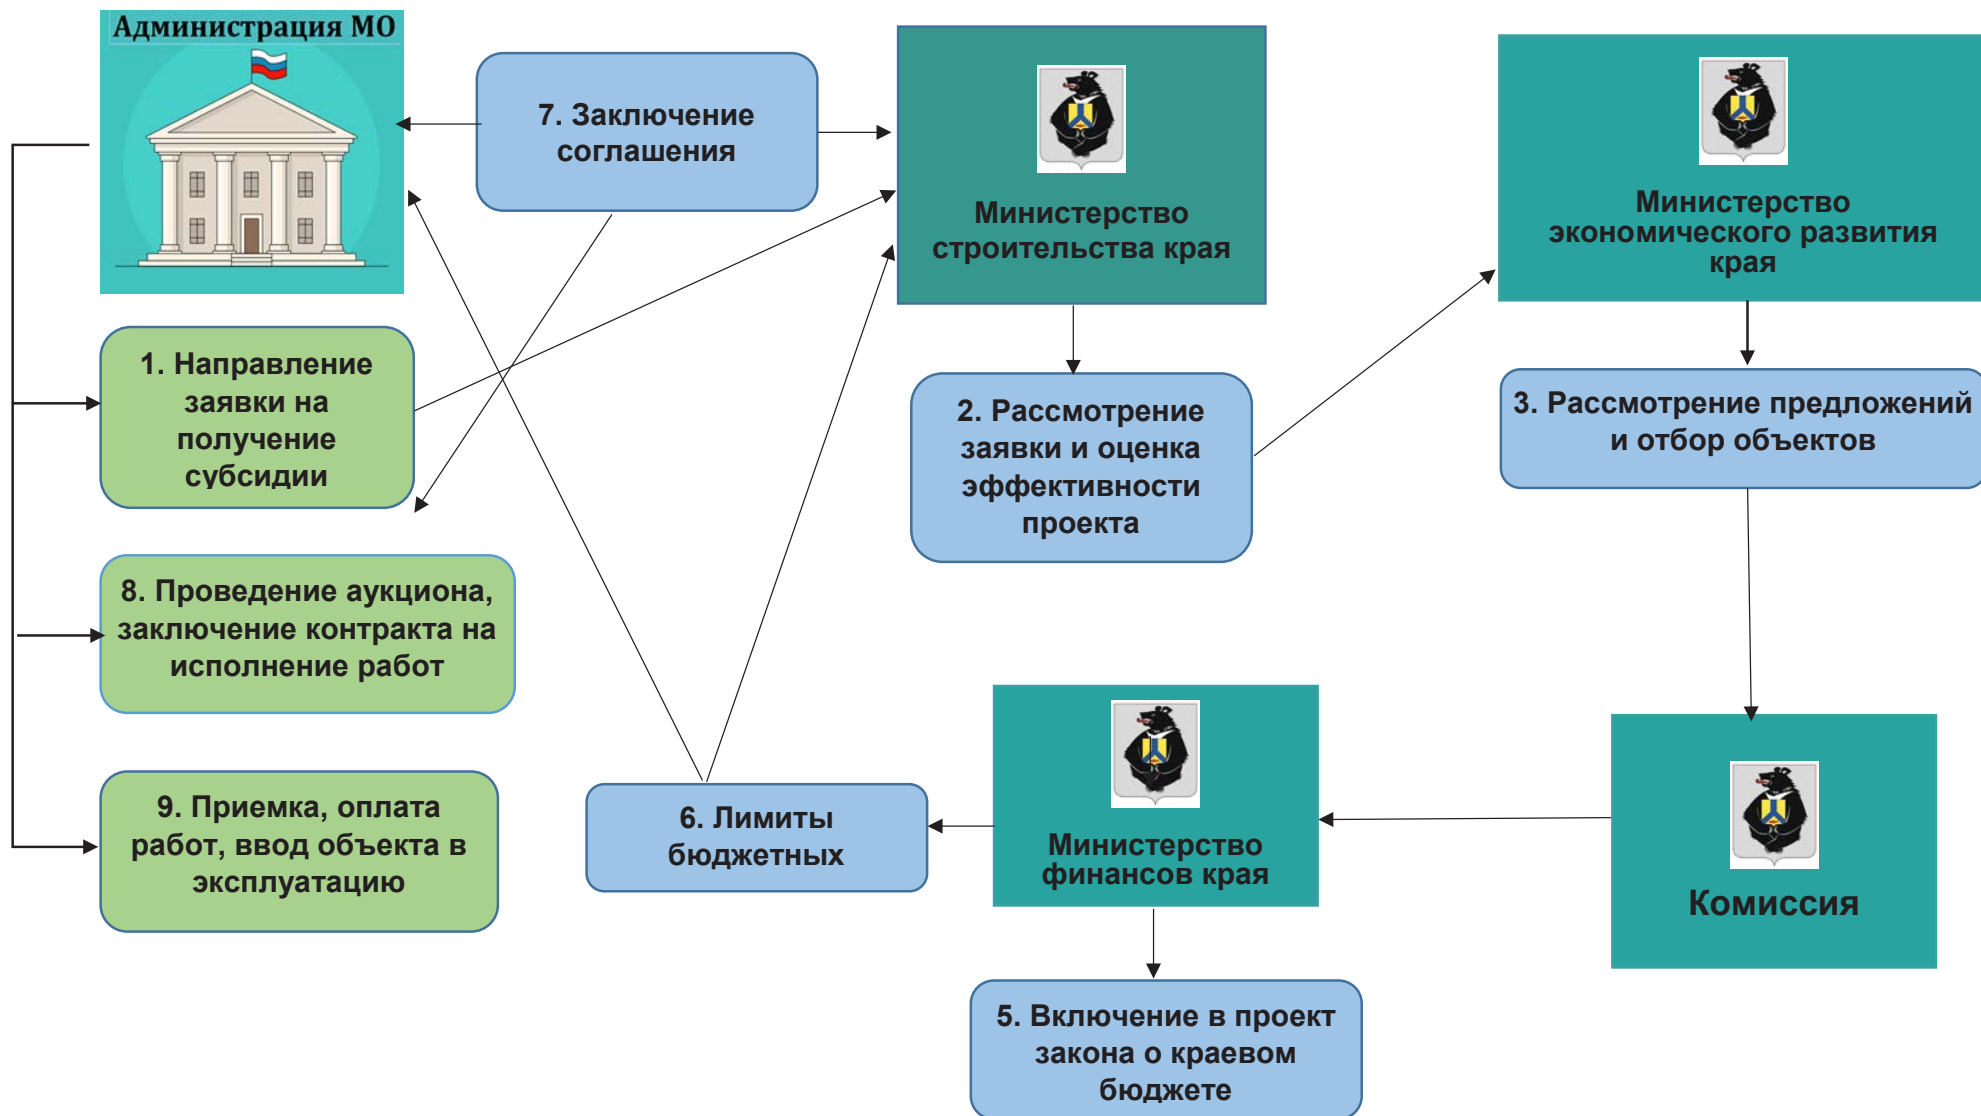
Администрация МО

7. Заключение соглашения

Министерство строительства края

Министерство экономического развития края

1. Направление заявки на получение субсидии

2. Рассмотрение заявки и оценка эффективности проекта

3. Рассмотрение предложений и отбор объектов

8. Проведение аукциона, заключение контракта на исполнение работ

9. Приемка, оплата работ, ввод объекта в эксплуатацию

6. Лимиты бюджетных

Министерство финансов края

Комиссия

5. Включение в проект закона о краевом бюджете